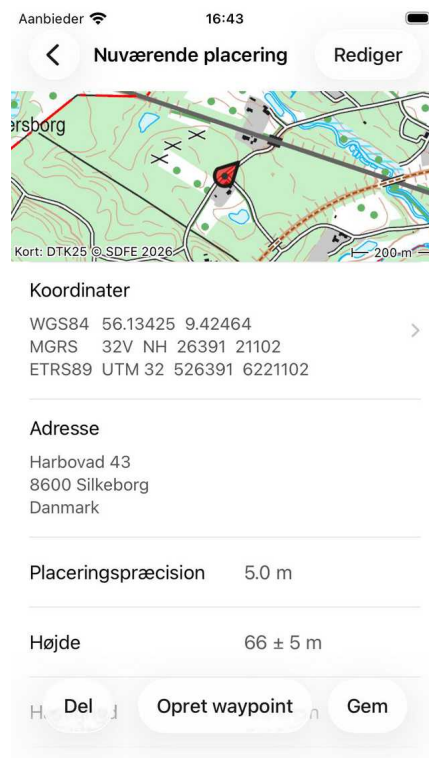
Aanbieder 16:43

Nuværende placering Rediger

ersborg

Kort: DTK25 © SDFE 2026

200 m

Koordinater

WGS84 56.13425 9.42464
MGRS 32V NH 26391 21102
ETRS89 UTM 32 526391 6221102

Adresse

Harbovad 43
8600 Silkeborg
Danmark

Placeringspræcision 5.0 m

Højde 66 ± 5 m

H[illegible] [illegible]

Del Opret waypoint Gem